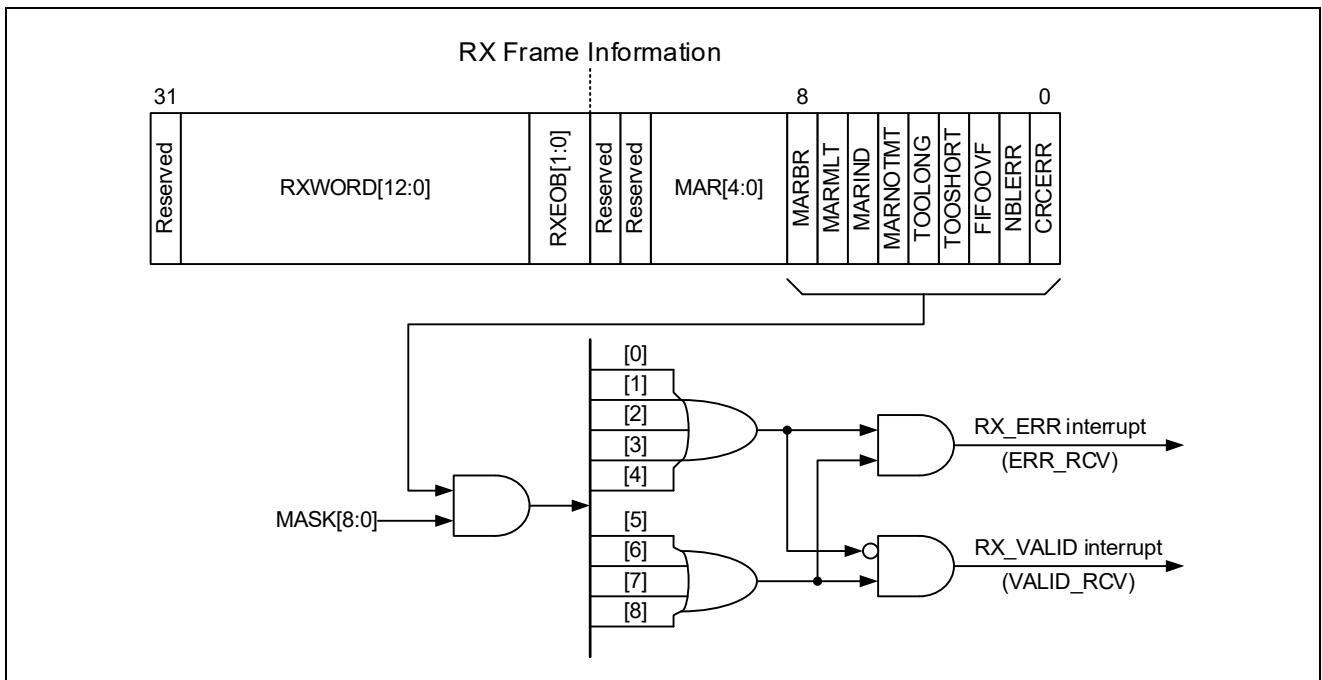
RX Frame Information

31

8

0

| Reserved | RXWORD[12:0] | RXEOB[1:0] | Reserved | Reserved | MAR[4:0] | MARBR | MARMLT | MARIND | MARNOTMT | TOOLONG | TOOSHORT | FIFOOVF | NBLERR | CRCERR |
|---|---|---|---|---|---|---|---|---|---|---|---|---|---|---|

MASK[8:0]

[0]
[1]
[2]
[3]
[4]
[5]
[6]
[7]
[8]

RX_ERR interrupt
(ERR_RCV)

RX_VALID interrupt
(VALID_RCV)